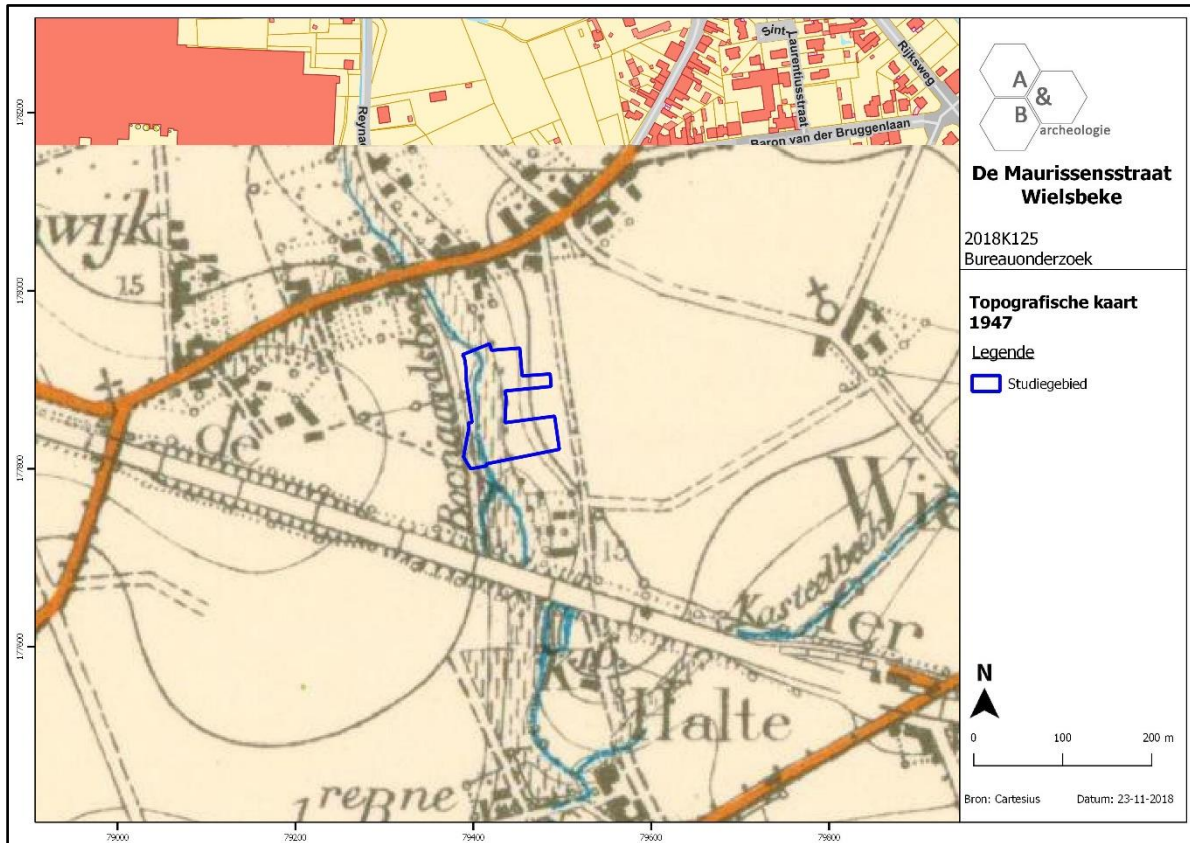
178200

178000

177800

177600

79000

79200

79400

79600

79800

Reynaert

Sint-Laurentiusstraat

Rijksweg

Baron van der Bruggenlaan

wijk

15

de

Boeregaardsbeek

15

Wi

Kasteelbeek

ter

Halte

rebne

A

&

B

archeologie

De Maurissensstraat Wielsbeke

2018K125
Bureauonderzoek

Topografische kaart 1947

Legende

Studiegebied

N

0

100

200 m

Bron: Cartesius

Datum: 23-11-2018